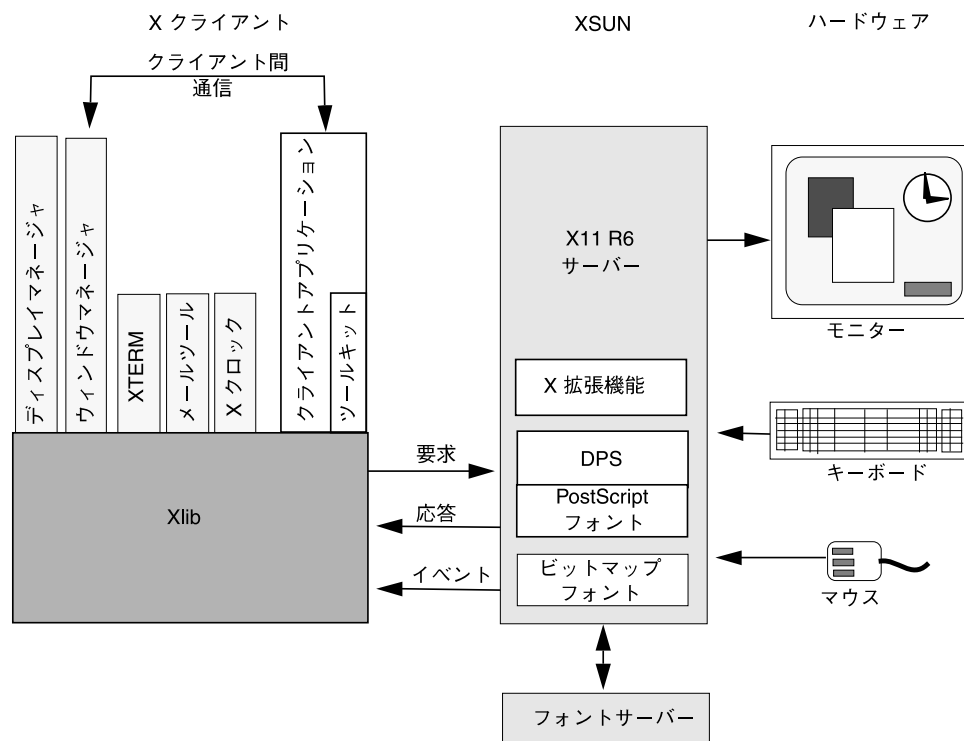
X クライアント

XSUN

ハードウェア

クライアント間
通信

ディスプレイマネージャ

ウィンドウマネージャ

XTERM

メールツール

X クロック

クライアントアプリケーション

ツールキット

Xlib

要求

応答

イベント

X11 R6
サーバー

X 拡張機能

DPS

PostScript
フォント

ビットマップ
フォント

モニター

キーボード

マウス

フォントサーバー